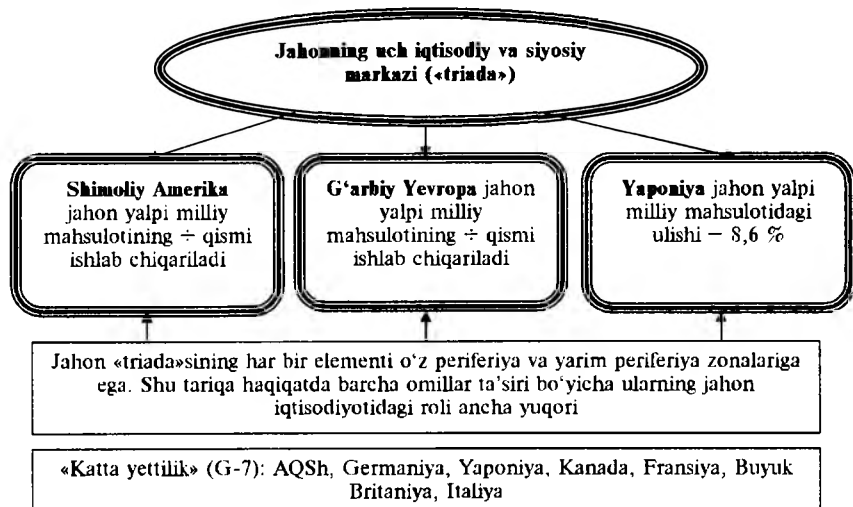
Jahonning uch iqtisodiy va siyosiy markazi («triada»)

Shimoliy Amerika jahon yalpi milliy mahsulotining ÷ qismi ishlab chiqariladi

G‘arbiy Yevropa jahon yalpi milliy mahsulotining ÷ qismi ishlab chiqariladi

Yaponiya jahon yalpi milliy mahsulotidagi ulishi — 8,6 %

Jahon «triada»sining har bir elementi o‘z periferiya va yarim periferiya zonalariga ega. Shu tariqa haqiqatda barcha omillar ta’siri bo‘yicha ularning jahon iqtisodiyotidagi roli ancha yuqori

«Katta yettilik» (G-7): AQSh, Germaniya, Yaponiya, Kanada, Fransiya, Buyuk Britaniya, Italiya